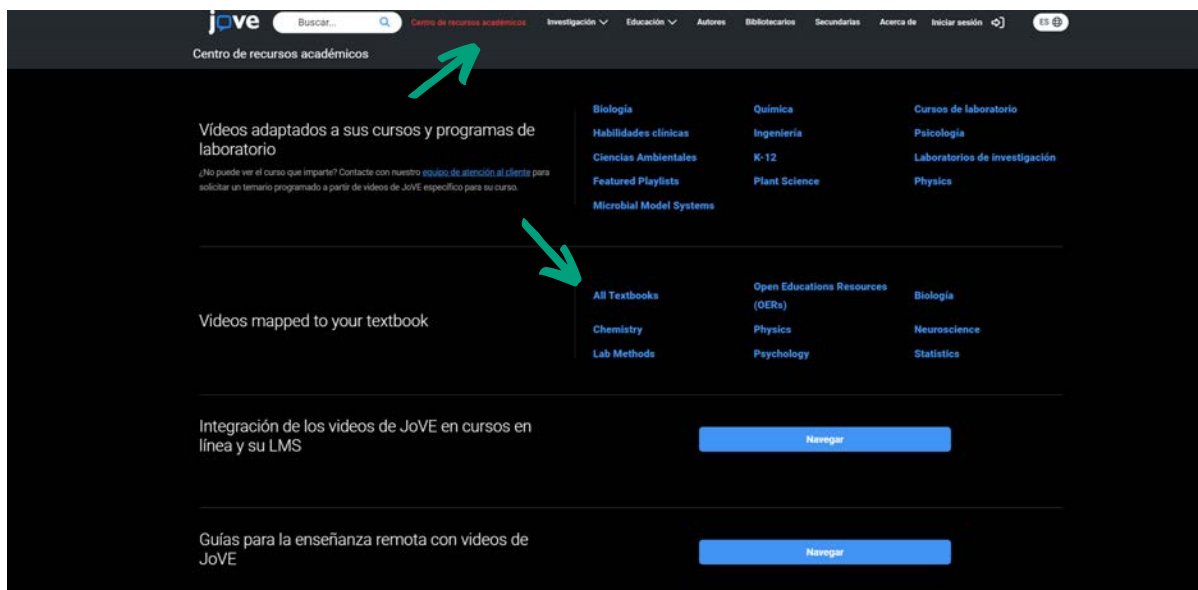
jove Buscar... Centro de recursos académicos Investigación Educación Autores Bibliotecarios Secundarias Acerca de Iniciar sesión ES

Centro de recursos académicos

Videos adaptados a sus cursos y programas de laboratorio

¿No puede ver el curso que imparte? Contacte con nuestro equipo de atención al cliente para solicitar un temario programado a partir de videos de JoVE específico para su curso.

Biología
Química
Cursos de laboratorio
Habilidades clínicas
Ingeniería
Psicología
Ciencias Ambientales
K-12
Laboratorios de investigación
Featured Playlists
Plant Science
Physics
Microbial Model Systems

Videos mapped to your textbook

All Textbooks
Open Educations Resources (OERs)
Biología
Chemistry
Physics
Neuroscience
Lab Methods
Psychology
Statistics

Integración de los videos de JoVE en cursos en línea y su LMS

Navegar

Guías para la enseñanza remota con videos de JoVE

Navegar